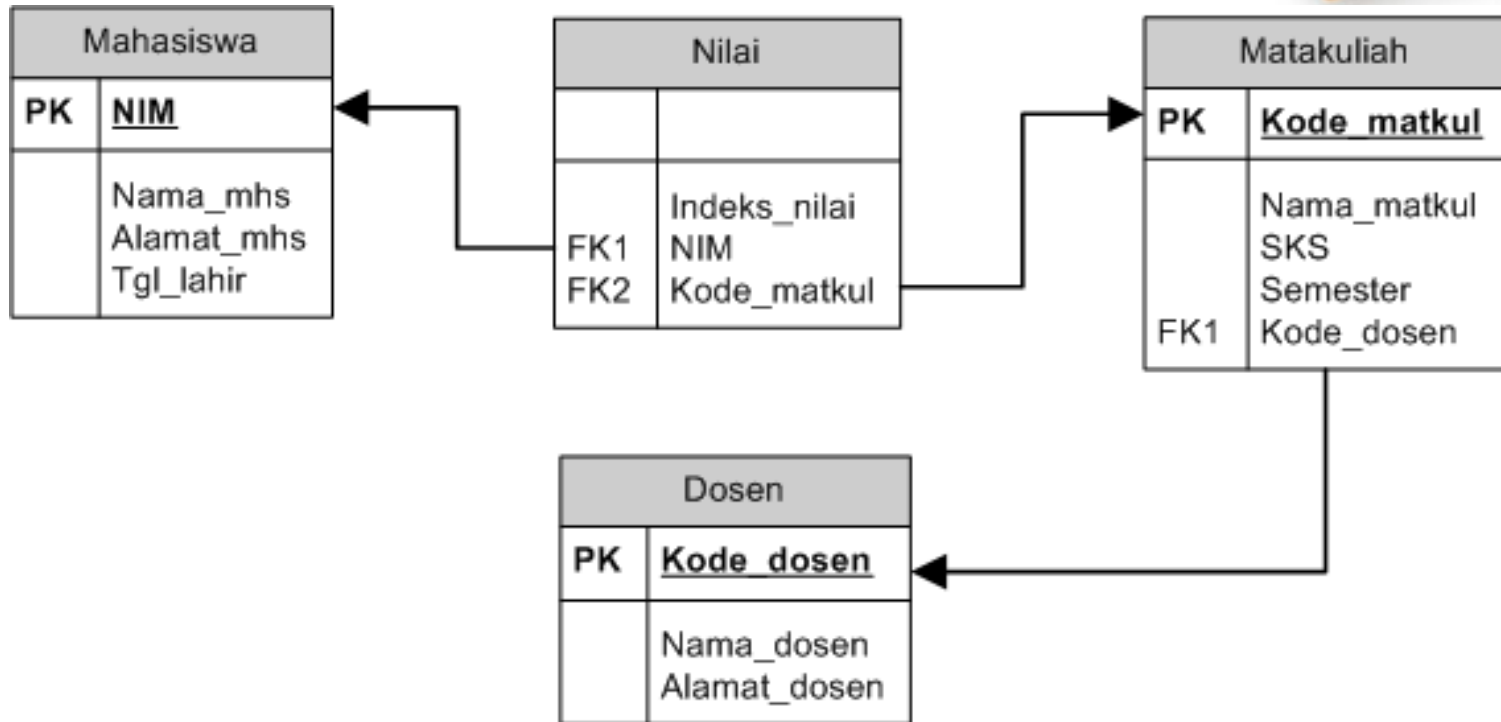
| Mahasiswa | |
|---|---|
| PK | NIM |
| | Nama_mhs<br>Alamat_mhs<br>Tgl_lahir |

| Nilai | |
|---|---|
| | |
| FK1<br>FK2 | Indeks_nilai<br>NIM<br>Kode_matkul |

| Matakuliah | |
|---|---|
| PK | Kode_matkul |
| FK1 | Nama_matkul<br>SKS<br>Semester<br>Kode_dosen |

| Dosen | |
|---|---|
| PK | Kode_dosen |
| | Nama_dosen<br>Alamat_dosen |